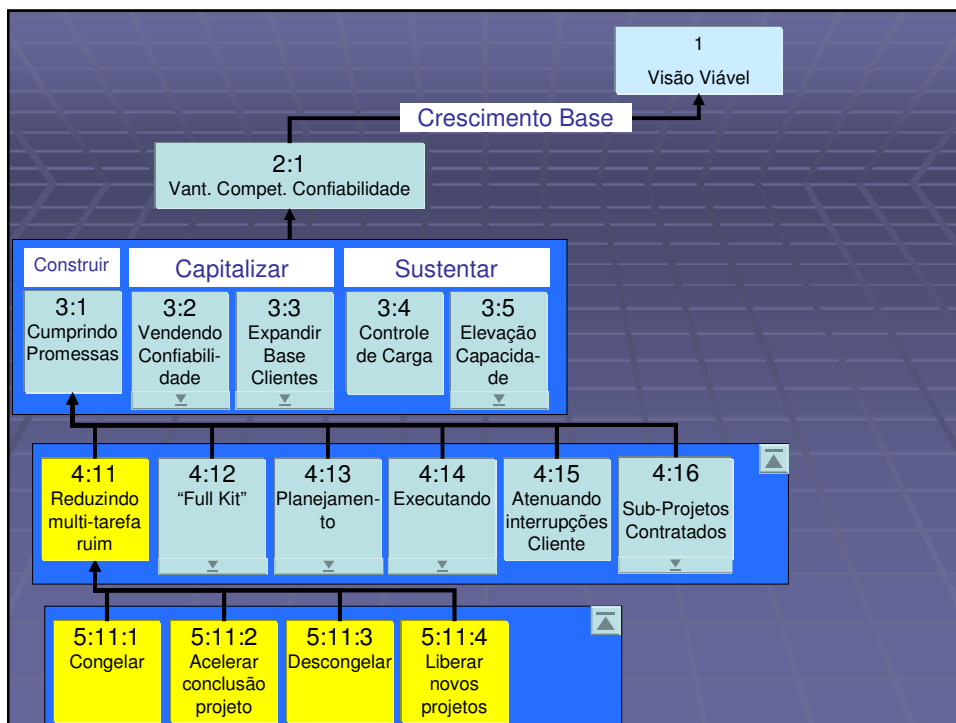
1
Visão Viável

Crescimento Base

2:1
Vant. Compet. Confiabilidade

Construir

Capitalizar

Sustentar

3:1
Cumprindo Promessas

3:2
Vendendo Confiabilidade

3:3
Expandir Base Clientes

3:4
Controle de Carga

3:5
Elevação Capacidade

4:11
Reduzindo multi-tarefa ruim

4:12
"Full Kit"

4:13
Planejamento

4:14
Executando

4:15
Atenuando interrupções Cliente

4:16
Sub-Projetos Contratados

5:11:1
Congelar

5:11:2
Acelerar conclusão projeto

5:11:3
Descongelar

5:11:4
Liberar novos projetos